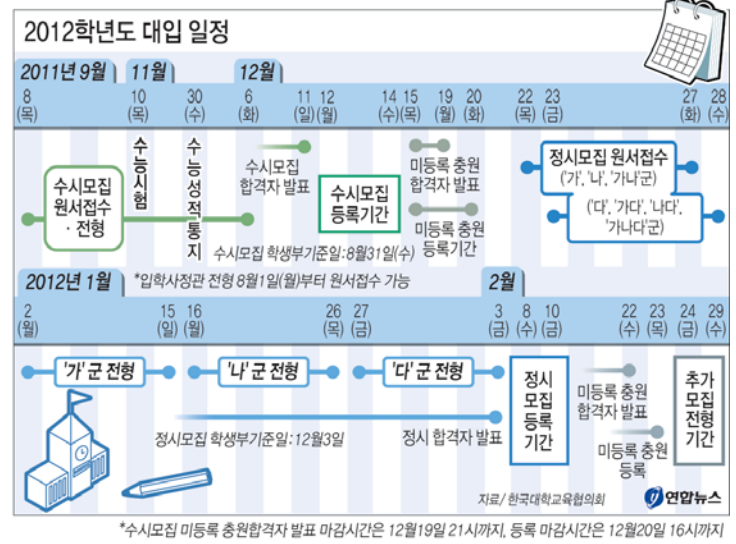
2012학년도 대입 일정

2011년 9월 11월 12월

8 (목) 10 (목) 30 (수) 6 (화) 11 (일) 12 (월) 14 (수) 15 (목) 19 (월) 20 (화) 22 (목) 23 (금) 27 (화) 28 (수)

수시모집 원서접수 · 전형

수능시험

수능성적통지

수시모집 합격자 발표

수시모집 등록기간

미등록 충원 합격자 발표

미등록 충원 등록기간

정시모집 원서접수

('가', '나', '가나'군)

('다', '가다', '나다', '가나다'군)

수시모집 학생부기준일:8월31일(수)

*입학사정관 전형 8월1일(월)부터 원서접수 가능

2012년 1월 2월

2 (월) 15 (일) 16 (월) 26 (목) 27 (금) 3 (금) 8 (수) 10 (금) 22 (수) 23 (목) 24 (금) 29 (수)

'가' 군 전형

'나' 군 전형

'다' 군 전형

정시모집 등록기간

미등록 충원 합격자 발표

미등록 충원 등록

추가모집 전형기간

정시모집 학생부기준일: 12월3일

정시 합격자 발표

자료/ 한국대학교육협의회

연합뉴스

*수시모집 미등록 충원합격자 발표 마감시간은 12월19일 21시까지, 등록 마감시간은 12월20일 16시까지